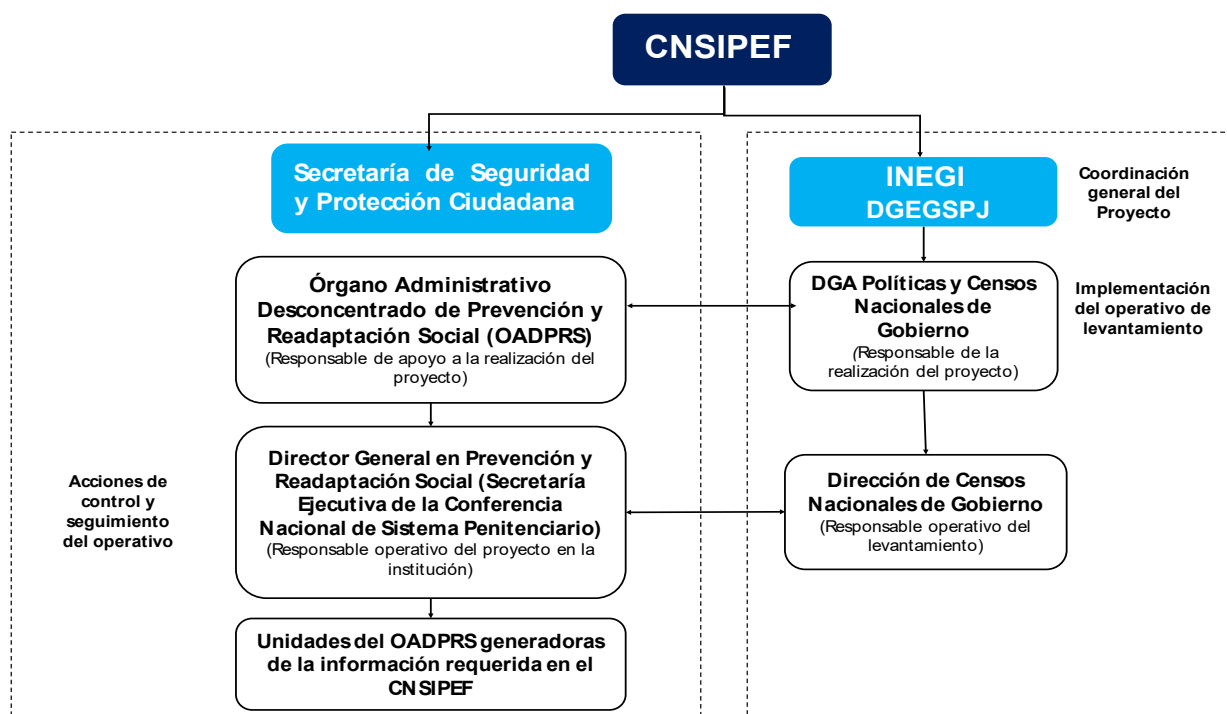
CNSIPEF

Secretaría de Seguridad y Protección Ciudadana

Órgano Administrativo Desconcentrado de Prevención y Readaptación Social (OADPRS)
(Responsable de apoyo a la realización del proyecto)

Director General en Prevención y Readaptación Social (Secretaría Ejecutiva de la Conferencia Nacional de Sistema Penitenciario)
(Responsable operativo del proyecto en la institución)

Unidades del OADPRS generadoras de la información requerida en el CNSIPEF

Acciones de control y seguimiento del operativo

INEGI
DGEGSPJ

Coordinación general del Proyecto

DGA Políticas y Censos Nacionales de Gobierno
(Responsable de la realización del proyecto)

Implementación del operativo de levantamiento

Dirección de Censos Nacionales de Gobierno
(Responsable operativo del levantamiento)